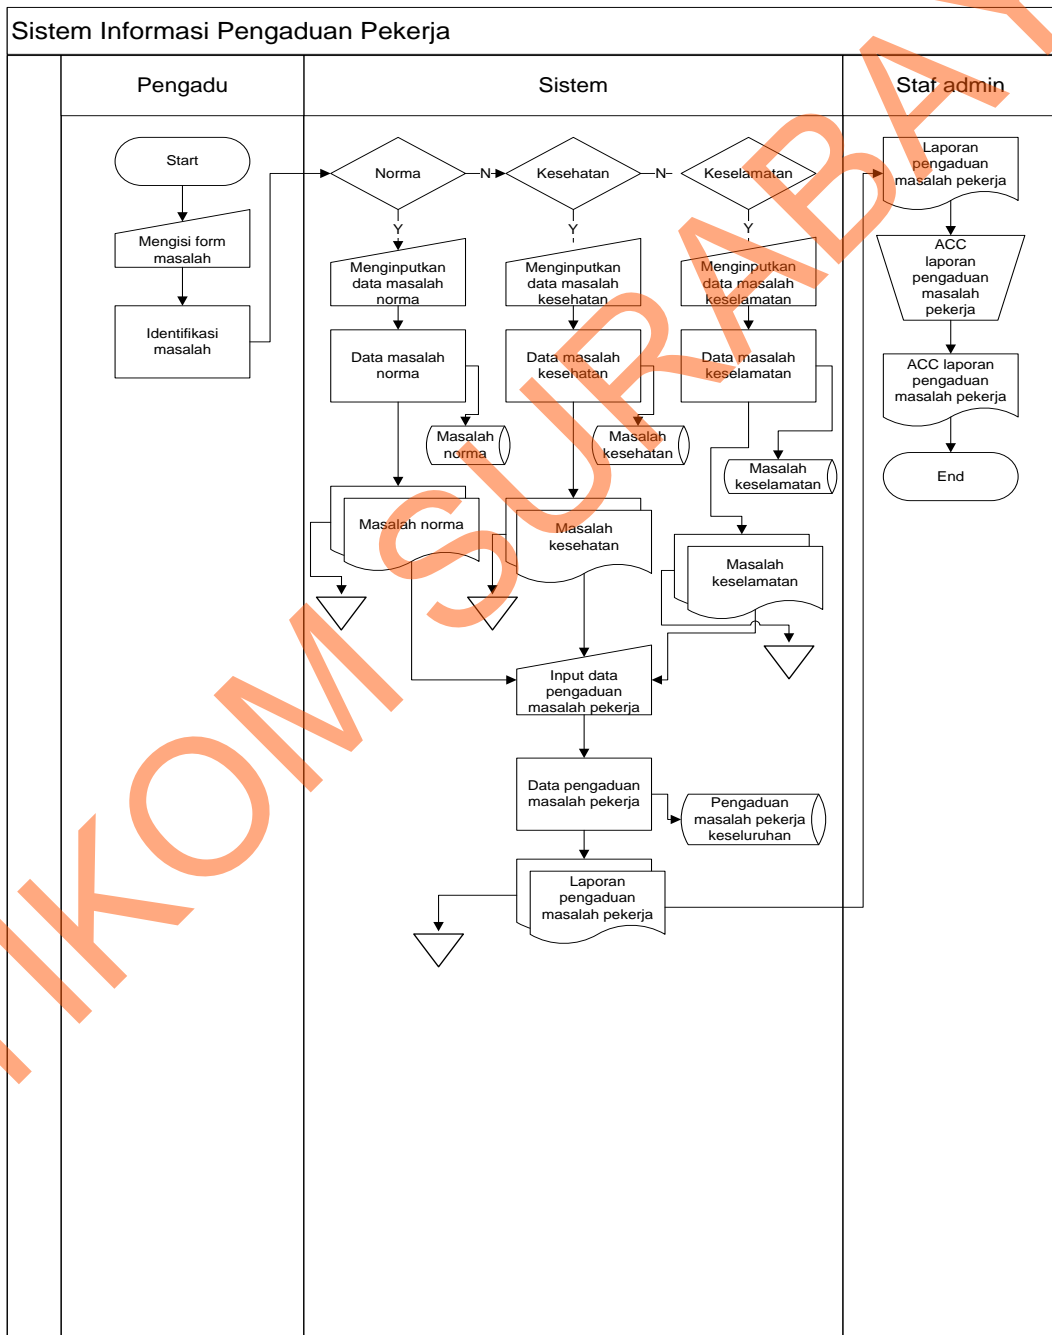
Sistem Informasi Pengaduan Pekerja

Pengadu

Sistem

Staf admin

Start

Mengisi form masalah

Identifikasi masalah

Norma

N

Kesehatan

N

Keselamatan

Y

Y

Y

Menginputkan data masalah norma

Menginputkan data masalah kesehatan

Menginputkan data masalah keselamatan

Data masalah norma

Data masalah kesehatan

Data masalah keselamatan

Masalah norma

Masalah kesehatan

Masalah keselamatan

Masalah norma

Masalah kesehatan

Masalah keselamatan

Input data pengaduan masalah pekerja

Data pengaduan masalah pekerja

Pengaduan masalah pekerja keseluruhan

Laporan pengaduan masalah pekerja

Laporan pengaduan masalah pekerja

ACC laporan pengaduan masalah pekerja

ACC laporan pengaduan masalah pekerja

End

STIKOM SURABAYA